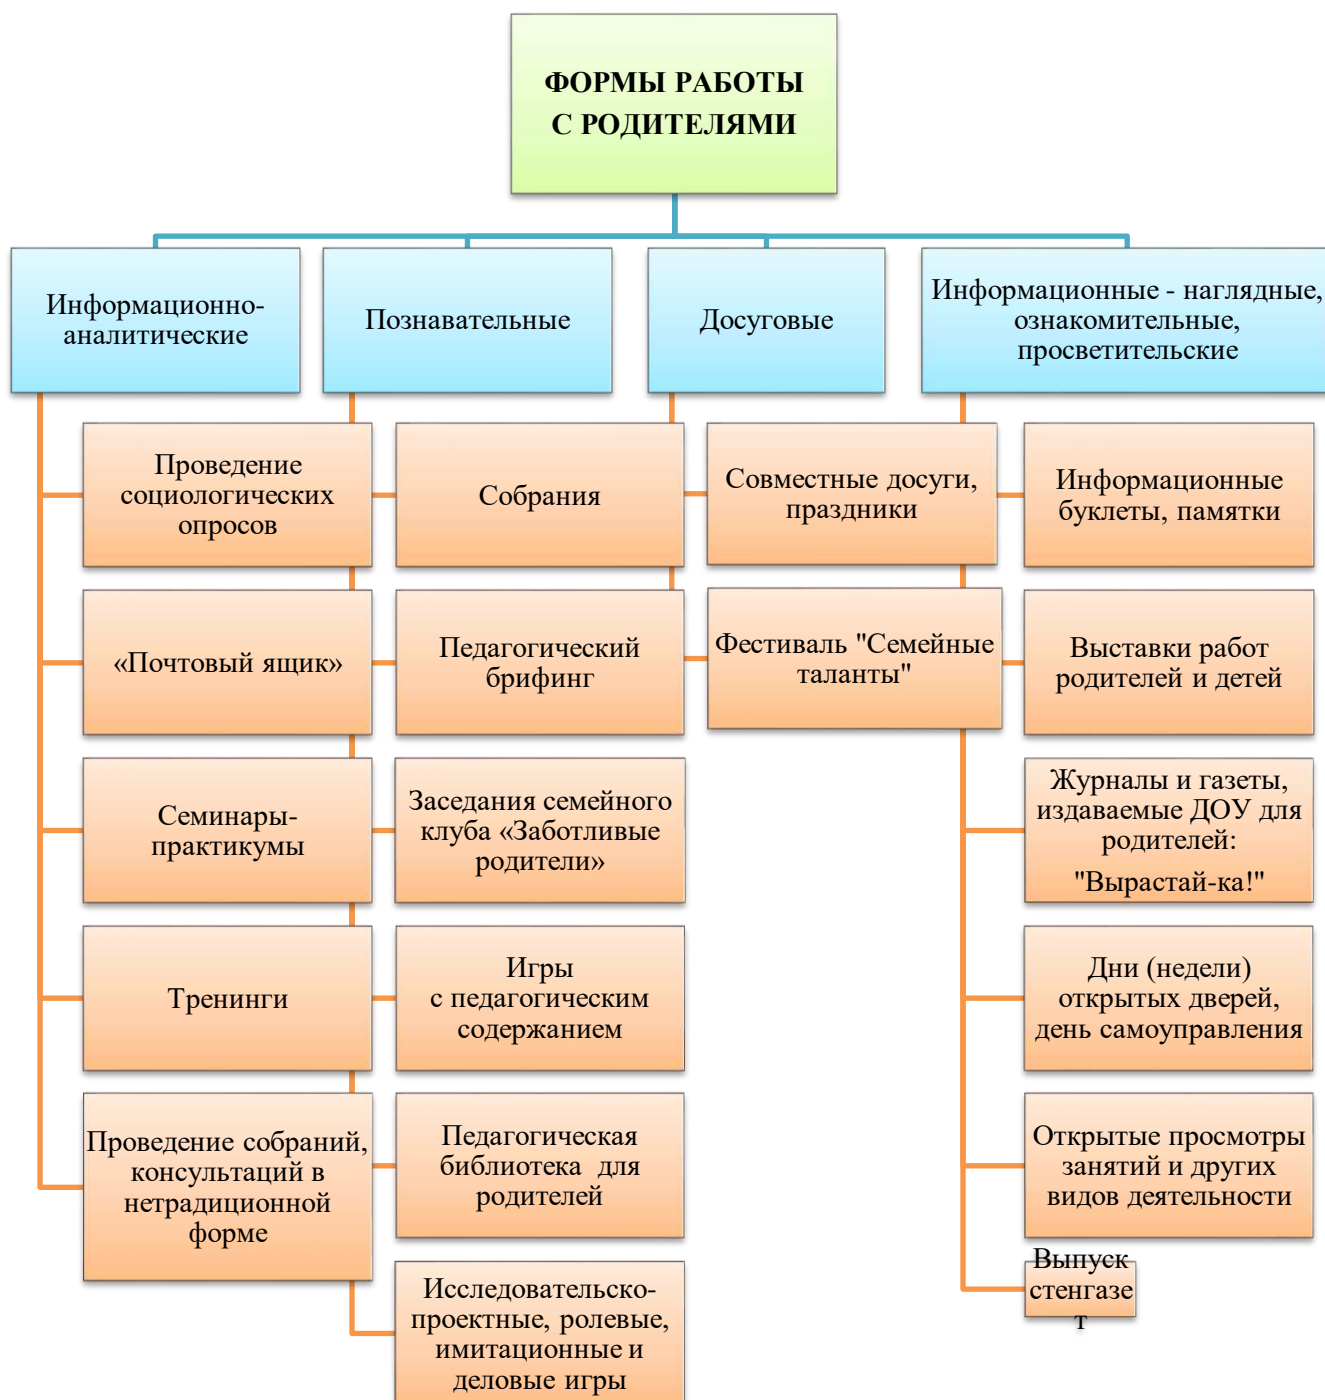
ФОРМЫ РАБОТЫ С РОДИТЕЛЯМИ

Информационно-аналитические

Проведение социологических опросов

«Почтовый ящик»

Семинары-практикумы

Тренинги

Проведение собраний, консультаций в нетрадиционной форме

Познавательные

Собрания

Педагогический брифинг

Заседания семейного клуба «Заботливые родители»

Игры с педагогическим содержанием

Педагогическая библиотека для родителей

Исследовательско-проектные, ролевые, имитационные и деловые игры

Досуговые

Совместные досуги, праздники

Фестиваль "Семейные таланты"

Информационные - наглядные, ознакомительные, просветительские

Информационные буклеты, памятки

Выставки работ родителей и детей

Журналы и газеты, издаваемые ДОУ для родителей: "Вырастай-ка!"

Дни (недели) открытых дверей, день самоуправления

Открытые просмотры занятий и других видов деятельности

Выпуск стенгазет